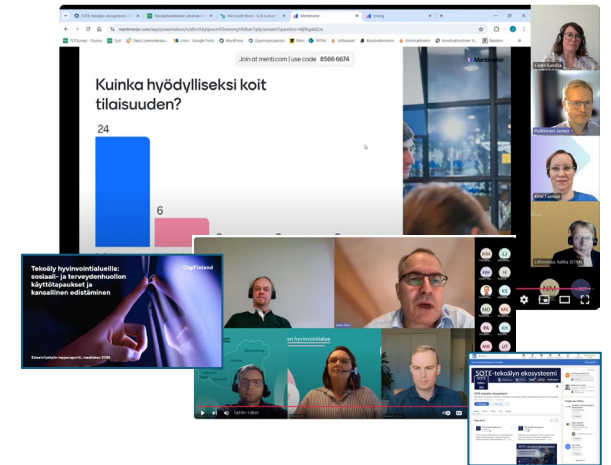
Join at menti.com | use code 8566 6674

Mentimeter

Kuinka hyödylliseksi koit tilaisuuden?

24

6

Liedes Sandra

Pulkkinen Janne

Kinnunen Tuomas

Lähteenmäki Jukka (STM)

Tekoäly hyvinvointialueilla: sosiaali- ja terveydenhuollon käyttötapaukset ja kansallinen edistäminen

DigiFinland

en hyvinvointialue

SOTE-tekoälyn ekosysteemi